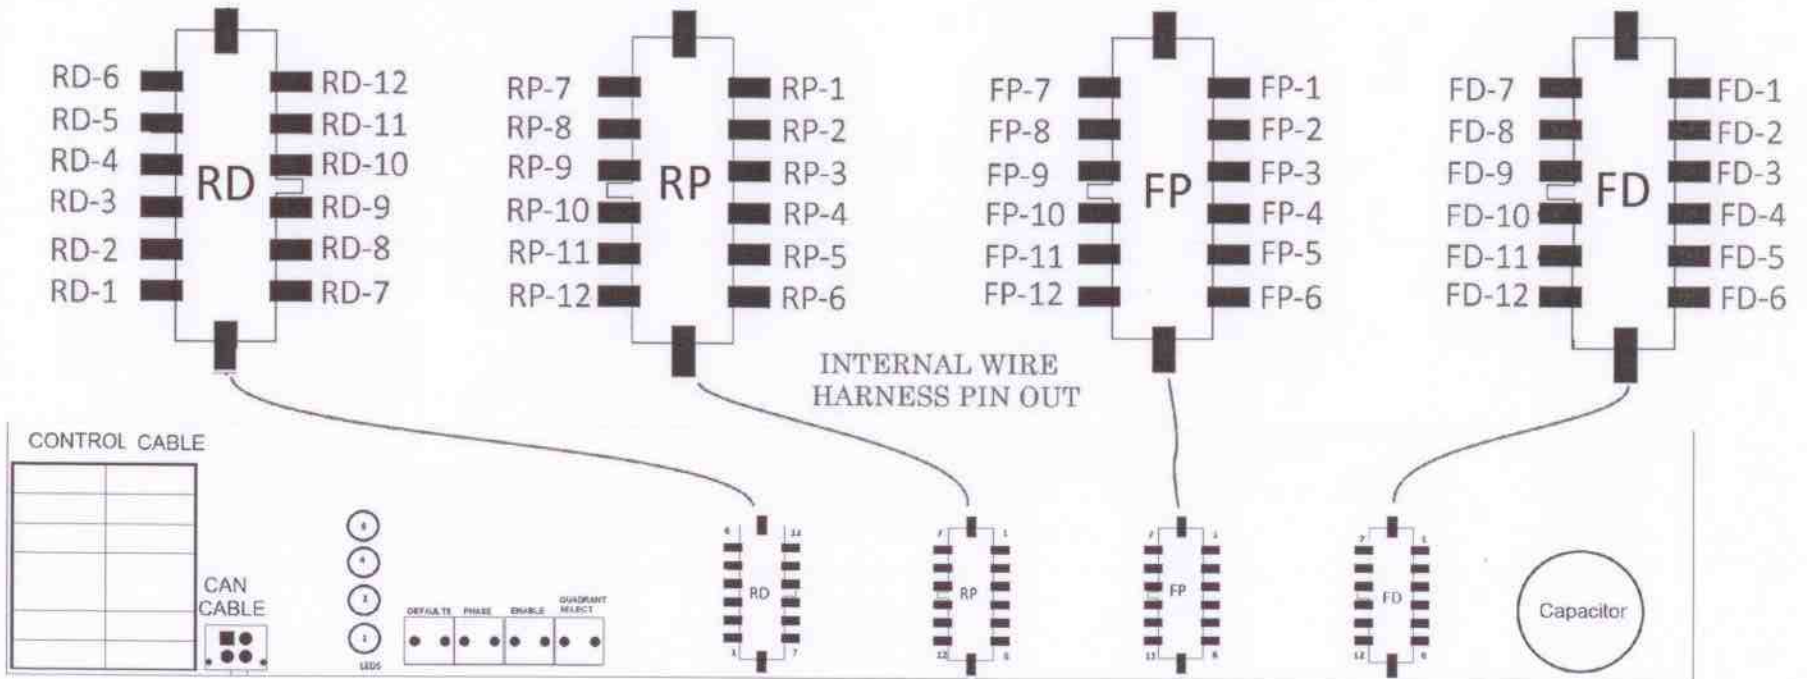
RD-6
RD-5
RD-4
RD-3
RD-2
RD-1
RD
RD-12
RD-11
RD-10
RD-9
RD-8
RD-7

RP-7
RP-8
RP-9
RP-10
RP-11
RP-12
RP
RP-1
RP-2
RP-3
RP-4
RP-5
RP-6

FP-7
FP-8
FP-9
FP-10
FP-11
FP-12
FP
FP-1
FP-2
FP-3
FP-4
FP-5
FP-6

FD-7
FD-8
FD-9
FD-10
FD-11
FD-12
FD
FD-1
FD-2
FD-3
FD-4
FD-5
FD-6

INTERNAL WIRE HARNESS PIN OUT

CONTROL CABLE

CAN CABLE

4
3
2
1
LEDS

DEFAULTS PHASE ENABLE QUADRANT SELECT

6 12 RD 1 7

7 1 RP 12 6

7 1 FP 12 6

7 1 FD 12 6

Capacitor